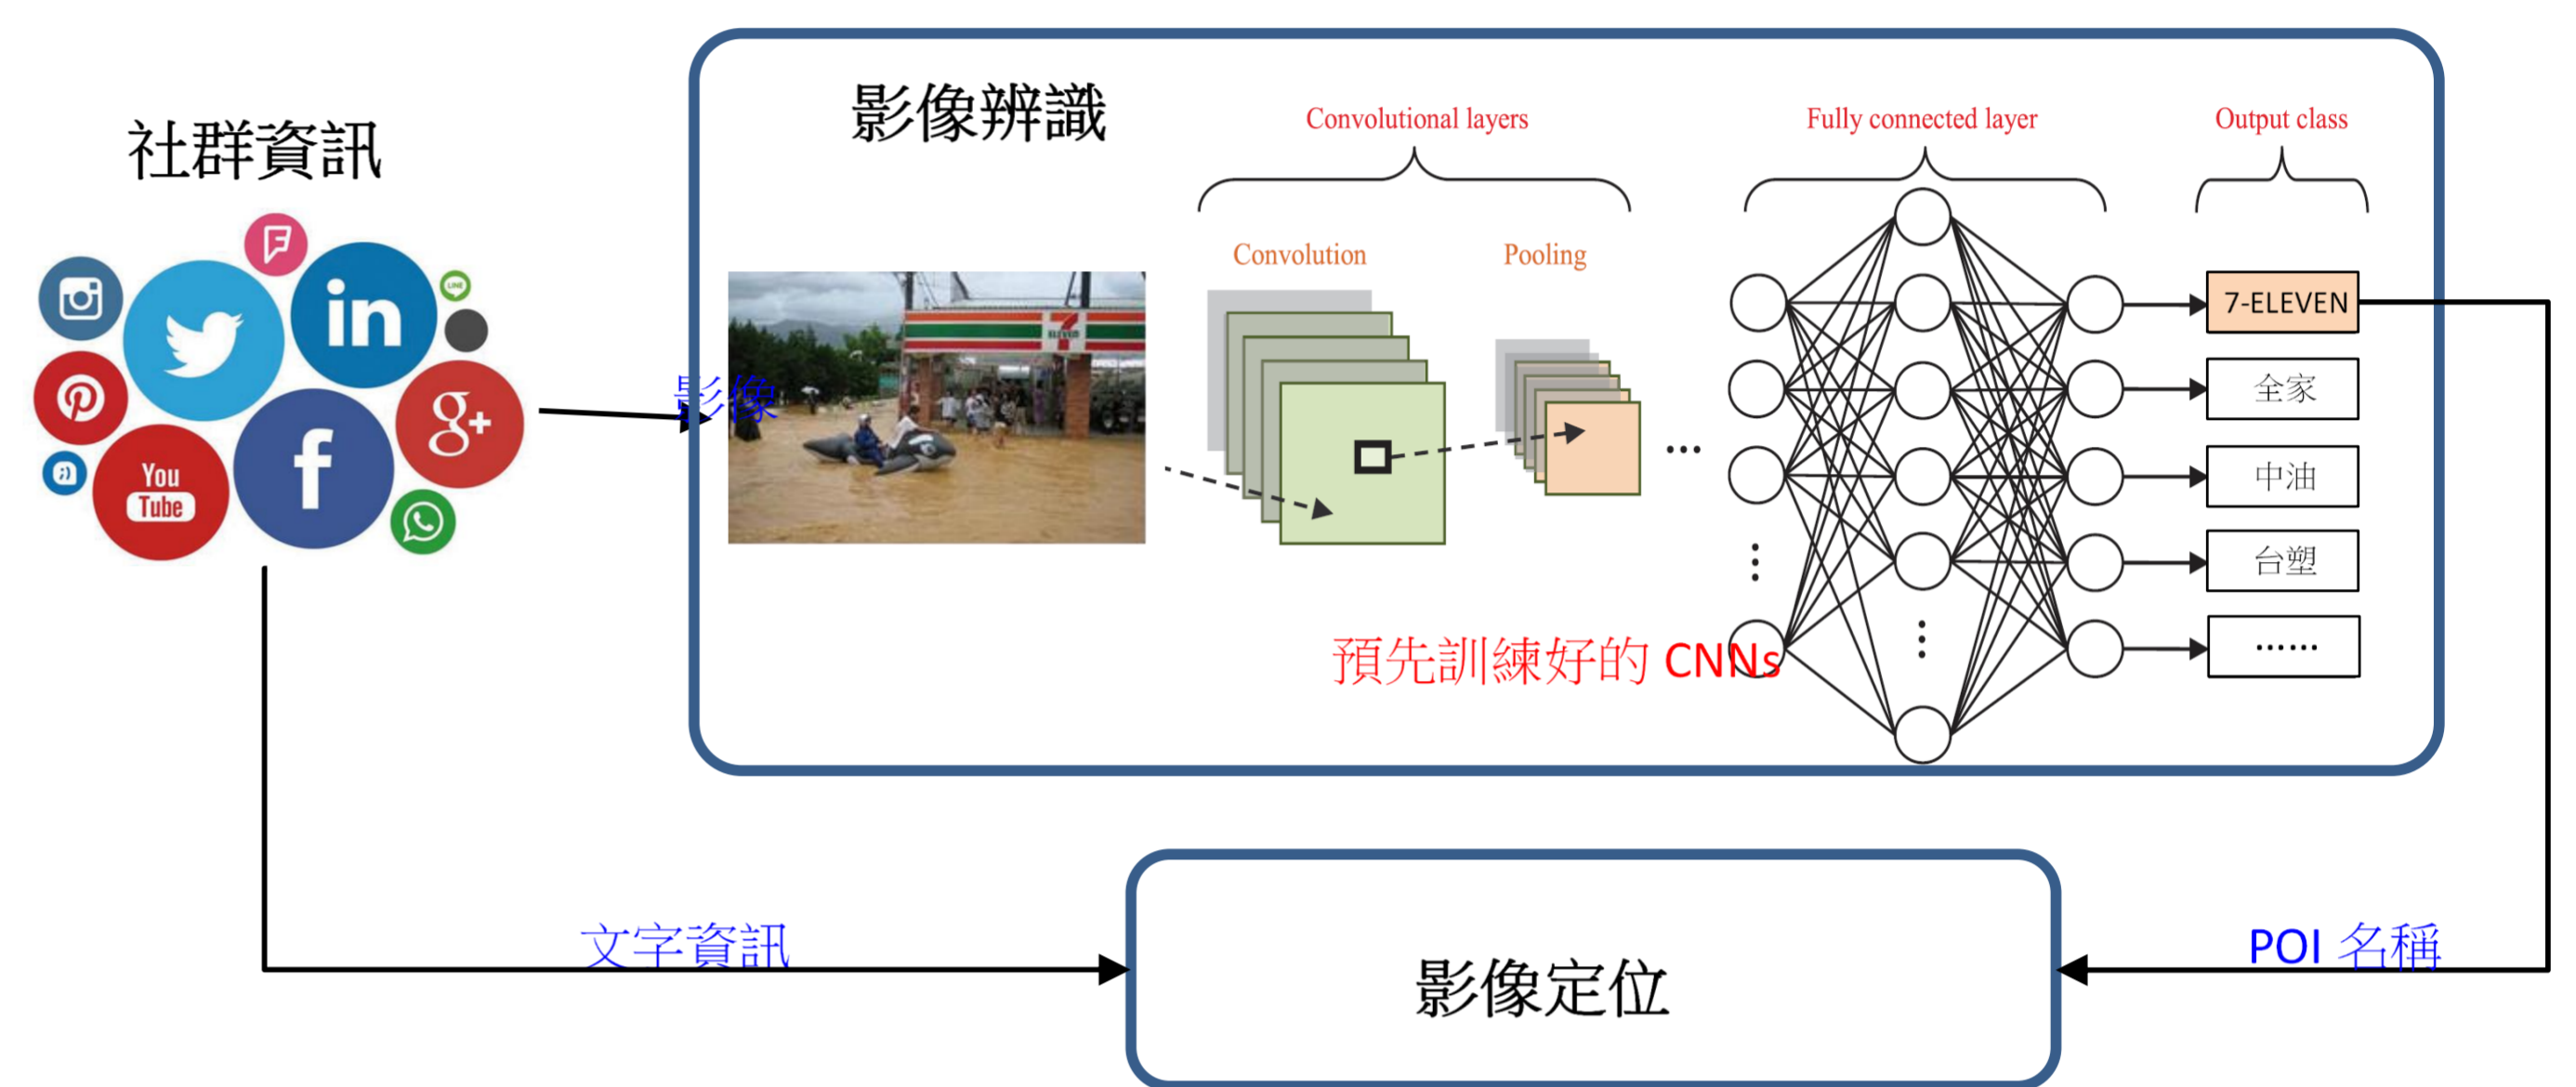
社群資訊

You Tube

影像

影像辨識

Convolutional layers

Convolution

Pooling

Fully connected layer

Output class

7-ELEVEN

全家

中油

台塑

......

預先訓練好的 CNNs

文字資訊

影像定位

POI 名稱